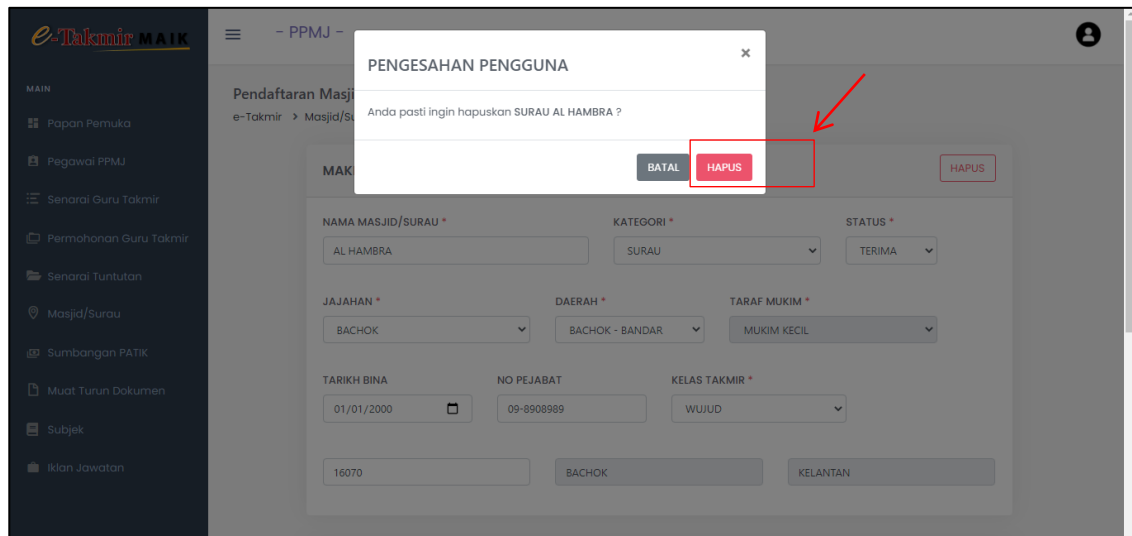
e-Takmir MAIK

MAIN

Papan Pemuka

Pegawai PPMJ

Senarai Guru Takmir

Permohonan Guru Takmir

Senarai Tuntutan

Masjid/Surau

Sumbangan PATIK

Muat Turun Dokumen

Subjek

Iklan Jawatan

- PPMJ -

Pendaftaran Masji

e-Takmir > Masjid/Su

MAK

HAPUS

PENGESAHAN PENGGUNA

×

Anda pasti ingin hapuskan SURAU AL HAMBRA ?

BATAL HAPUS

NAMA MASJID/SURAU *

AL HAMBRA

KATEGORI *

SURAU

STATUS *

TERIMA

JAJAHAN *

BACHOK

DAERAH *

BACHOK - BANDAR

TARAF MUKIM *

MUKIM KECIL

TARIKH BINA

01/01/2000

NO PEJABAT

09-8908989

KELAS TAKMIR *

WUJUD

16070

BACHOK

KELANTAN